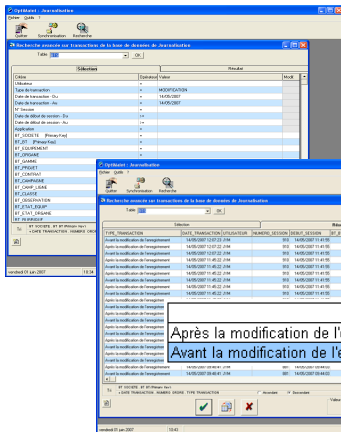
OptiMaint - Journalisation
Fichier Outils ?
Quitter Synchronisation Recherche
Recherche avancée sur transactions de la base de données de Journalisation
Table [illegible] OK
Sélection
Résultat

| Critère | Opérateur | Valeur | Modif |
|---|---|---|---|
| Utilisateur | = | | |
| Type de transaction | = | MODIFICATION | |
| Date de transaction - Du | = | 14/05/2007 | |
| Date de transaction - Au | = | 14/05/2007 | |
| N° Session | = | | |
| Date de début de session - Du | = | | |
| Date de début de session - Au | = | | |
| Application | = | | |
| BT_SOCIETE [Primary Key] | = | | |
| BT_BT [Primary Key] | = | | |
| BT_EQUIPEMENT | = | | |
| BT_ORGANE | = | | |
| BT_GAMME | = | | |
| BT_PROJET | = | | |
| BT_CONTRAT | = | | |
| BT_CAMPAGNE | = | | |
| BT_CHAMP_LIBRE | = | | |
| BT_CLASSE | = | | |
| BT_OBSERVATION | = | | |
| BT_ETAT_EQUIP | = | | |
| BT_ETAT_ORGANE | = | | |
| BT_PRINCIPE | = | | |

vendredi 01 juin 2007 | 10:34

OptiMaint - Journalisation
Fichier Outils ?
Quitter Synchronisation Recherche
Recherche avancée sur transactions de la base de données de Journalisation
Table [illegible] OK
Sélection
Résultat

| TYPE_TRANSACTION | DATE_TRANSACTION | UTILISATEUR | NUMERO_SESSION | DEBUT_SESSION | BT_B |
|---|---|---|---|---|---|
| Avant la modification de l'enregistrement | 14/05/2007 12:07:23 | JYM | 910 | 14/05/2007 11:41:55 | |
| Après la modification de l'enregistrement | 14/05/2007 12:07:23 | JYM | 910 | 14/05/2007 11:41:55 | |
| Avant la modification de l'enregistrement | 14/05/2007 12:07:23 | JYM | 910 | 14/05/2007 11:41:55 | |
| Après la modification de l'enregistrement | 14/05/2007 11:45:22 | JYM | 910 | 14/05/2007 11:41:55 | |
| Avant la modification de l'enregistrement | 14/05/2007 11:45:22 | JYM | 910 | 14/05/2007 11:41:55 | |
| Après la modification de l'enregistrement | 14/05/2007 11:45:22 | JYM | 910 | 14/05/2007 11:41:55 | |
| Avant la modification de l'enregistrement | 14/05/2007 11:45:22 | JYM | 910 | 14/05/2007 11:41:55 | |
| Après la modification de l'enregistrement | 14/05/2007 11:45:22 | JYM | 910 | 14/05/2007 11:41:55 | |
| Avant la modification de l'enregistrement | | | | | |
| Après la modification de l'enregistrement | | | | | |
| Avant la modification de l'enregistrement | | | | | |
| Après la modification de l'enregistrement | | | | | |
| Avant la modification de l'enregistrement | | | | | |
| Après la modification de l'enregistrement | | | | | |
| Avant la modification de l'enregistrement | | | | | |
| Après la modification de l'enregistrement | | | | | |
| Avant la modification de l'enregistrement | | | | | |
| Après la modification de l'enregistrement | 14/05/2007 09:46:41 | JYM | 881 | 14/05/2007 09:44:02 | |
| Avant la modification de l'enregistrement | 14/05/2007 09:46:41 | JYM | 881 | 14/05/2007 09:44:02 | |

Après la modification de l'
Avant la modification de l'e

Tri: BT_SOCIETE, BT_BT [Primary Key]
DATE_TRANSACTION, NUMERO_ORDRE, TYPE_TRANSACTION
Ascendant Descendant
vendredi 01 juin 2007 | 10:43